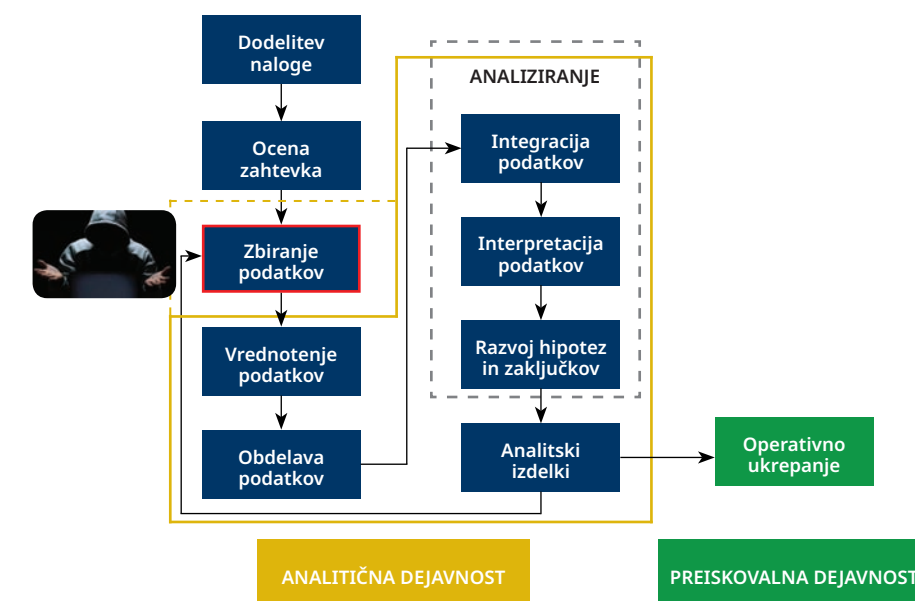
Dodelitev naloge

Ocena zahtevka

Zbiranje podatkov

Vrednotenje podatkov

Obdelava podatkov

ANALIZIRANJE

Integracija podatkov

Interpretacija podatkov

Razvoj hipotez in zaključkov

Analitski izdelki

Operativno ukrepanje

ANALITIČNA DEJAVNOST

PREISKOVALNA DEJAVNOST